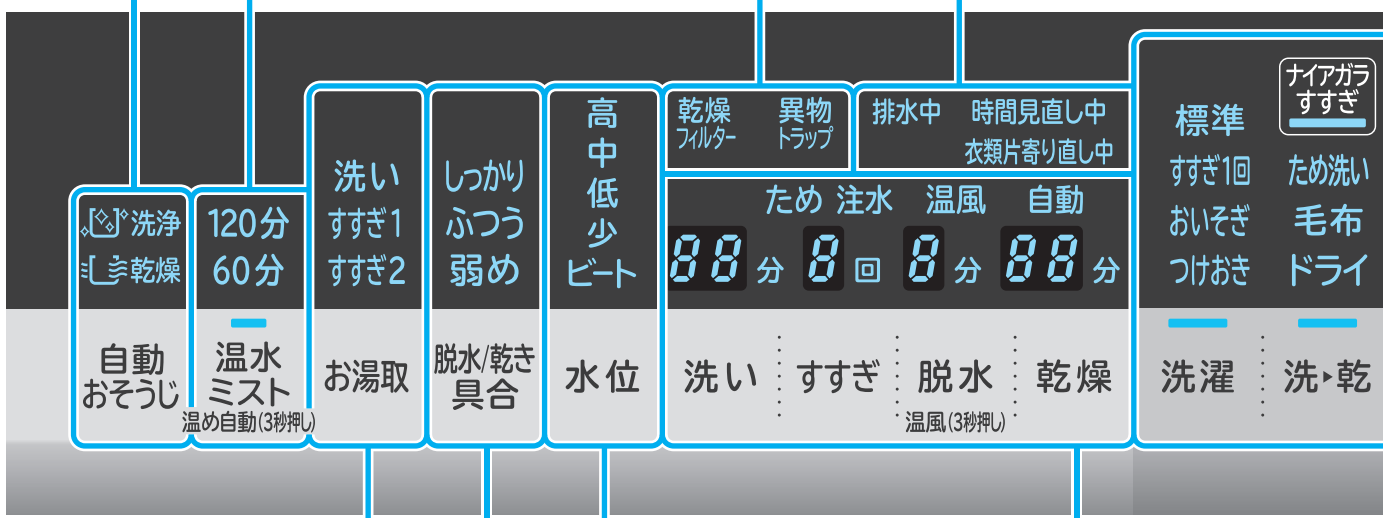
洗浄
乾燥
自動
おそうじ

120分
60分
温水
ミスト
温め自動(3秒押し)

洗い
すすぎ1
すすぎ2
お湯取

しっかり
ふつう
弱め
脱水/乾き
具合

高
中
低
少
ビート
水位

乾燥
フィルター
異物
トラップ

排水中
時間見直し中
衣類片寄り直し中

ため 注水 温風 自動
88 分 8 回 8 分 88 分
洗い すすぎ 脱水 乾燥
温風(3秒押し)

ナイアガラ
すすぎ

標準
すすぎ1回
おいそぎ
つけおき
洗濯

ため洗い
毛布
ドライ
洗▸乾